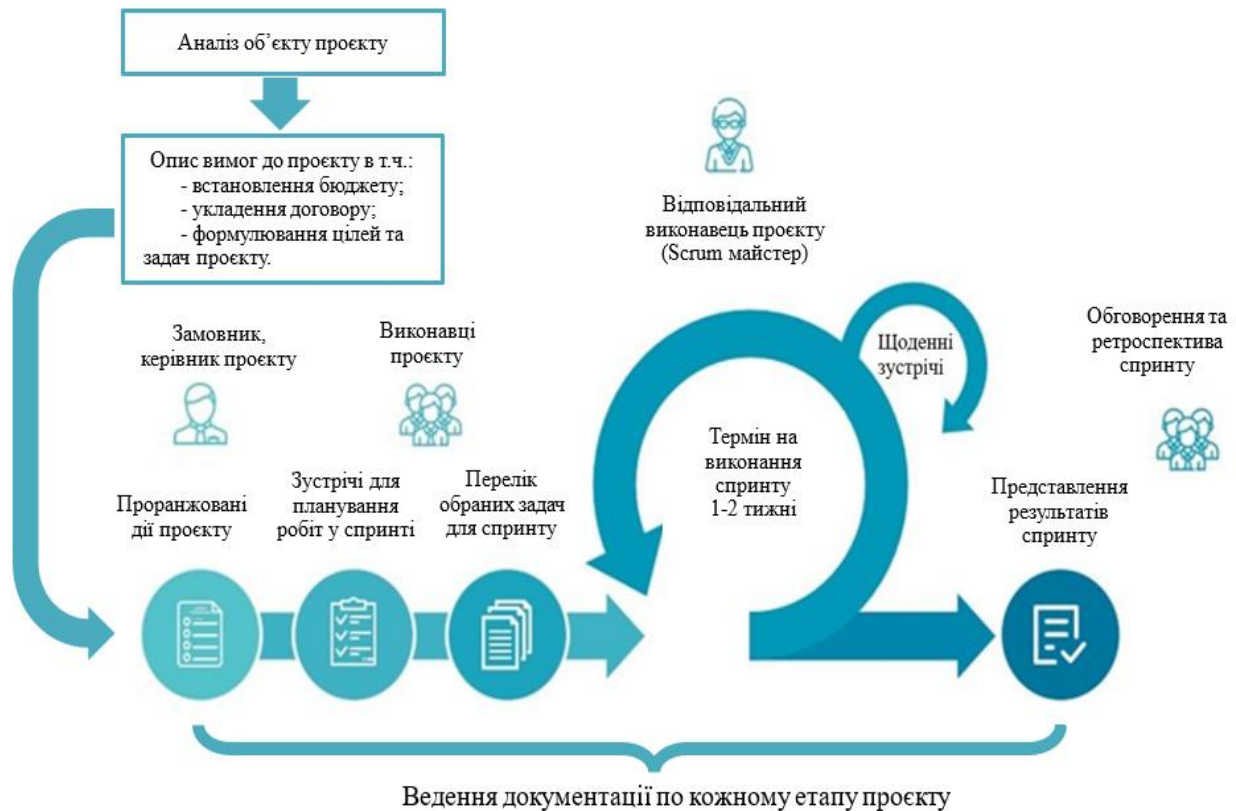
Аналіз об'єкту проєкту

Опис вимог до проєкту в т.ч.:
- встановлення бюджету;
- укладення договору;
- формулювання цілей та задач проєкту.

Відповідальний виконавець проєкту (Scrum майстер)

Замовник, керівник проєкту

Виконавці проєкту

Щоденні зустрічі

Обговорення та ретроспектива спринту

Термін на виконання спринту 1-2 тижні

Проранжовані дії проєкту

Зустрічі для планування робіт у спринті

Перелік обраних задач для спринту

Представлення результатів спринту

Ведення документації по кожному етапу проєкту